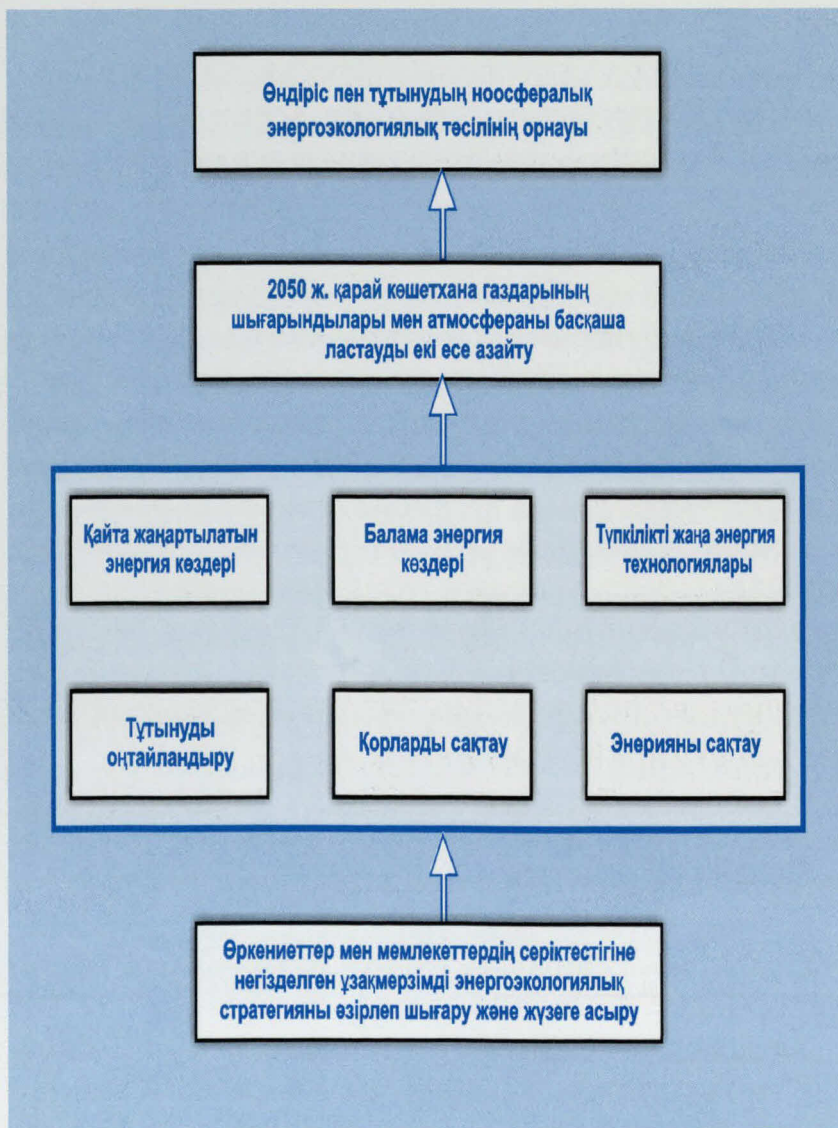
Өндіріс пен тұтынудың ноосфералық энергоэкологиялық тәсілінің орнауы

2050 ж. қарай көшетхана газдарының шығарындылары мен атмосфераны басқаша ластауды екі есе азайту

Қайта жаңартылатын энергия көздері

Балама энергия көздері

Түпкілікті жаңа энергия технологиялары

Тұтынуды оңтайландыру

Қорларды сақтау

Энерияны сақтау

Өркениеттер мен мемлекеттердің серіктестігіне негізделген ұзақмерзімді энергоэкологиялық стратегияны әзірлеп шығару және жүзеге асыру